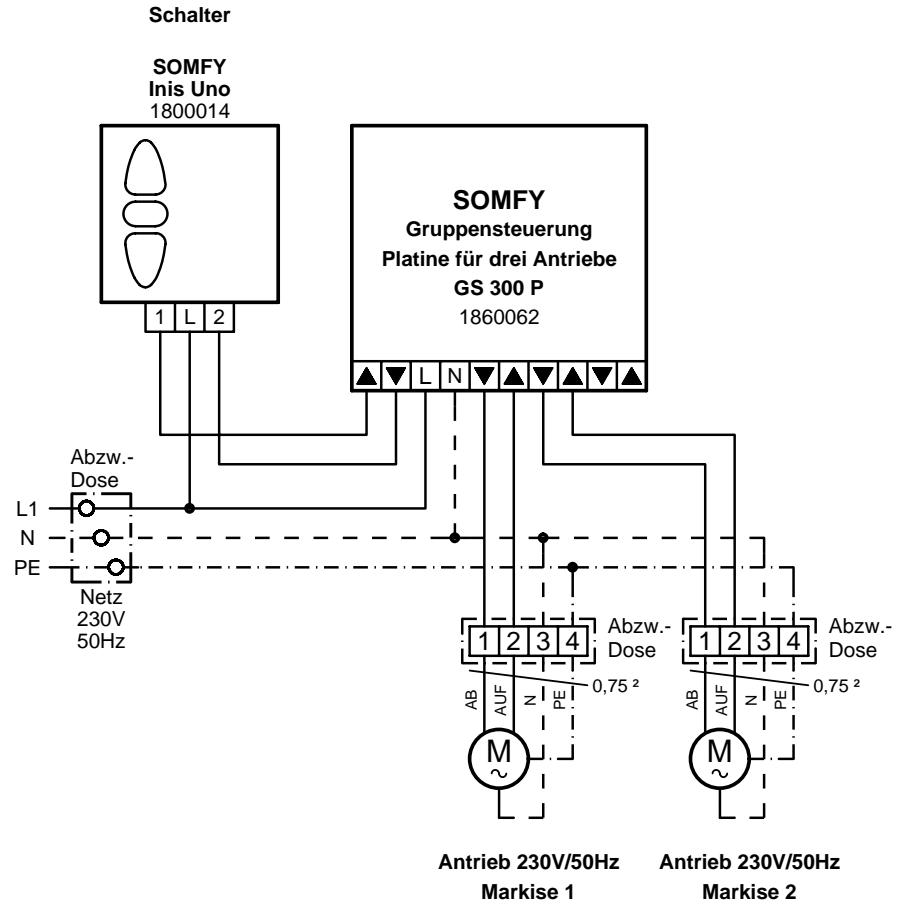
Schalter

SOMFY
Inis Uno
1800014

1 L 2

SOMFY
Gruppensteuerung
Platine für drei Antriebe
GS 300 P
1860062

▲ ▼ L N ▼ ▲ ▼ ▲ ▼ ▲

Abzw.-
Dose

L1
N
PE

Netz
230V
50Hz

1 2 3 4
Abzw.-
Dose
0,75 ²
AB AUF N PE
M
~

1 2 3 4
Abzw.-
Dose
0,75 ²
AB AUF N PE
M
~

Antrieb 230V/50Hz
Markise 1

Antrieb 230V/50Hz
Markise 2